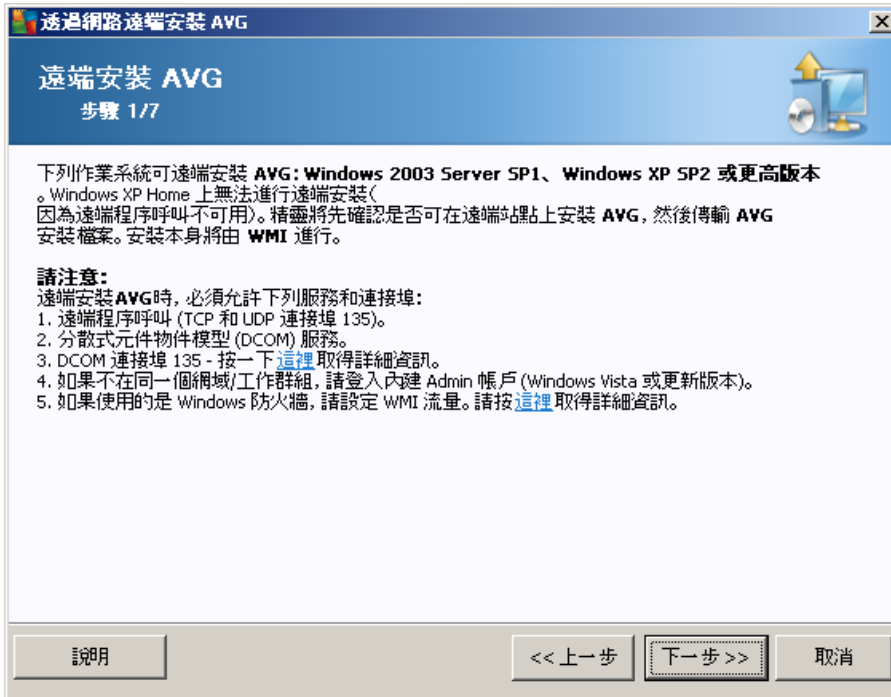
透過網路遠端安裝 AVG

遠端安裝 AVG
步驟 1/7

下列作業系統可遠端安裝 AVG: Windows 2003 Server SP1、Windows XP SP2 或更高版本。Windows XP Home 上無法進行遠端安裝(因為遠端程序呼叫不可用)。精靈將先確認是否可在遠端站點上安裝 AVG，然後傳輸 AVG 安裝檔案。安裝本身將由 WMI 進行。

請注意:
遠端安裝AVG時，必須允許下列服務和連接埠:
1. 遠端程序呼叫 (TCP 和 UDP 連接埠 135)。
2. 分散式元件物件模型 (DCOM) 服務。
3. DCOM 連接埠 135 - 按一下這裡取得詳細資訊。
4. 如果不在同一個網域/工作群組，請登入內建 Admin 帳戶 (Windows Vista 或更新版本)。
5. 如果使用的是 Windows 防火牆，請設定 WMI 流量。請按這裡取得詳細資訊。

說明
<< 上一步
下一步 >>
取消